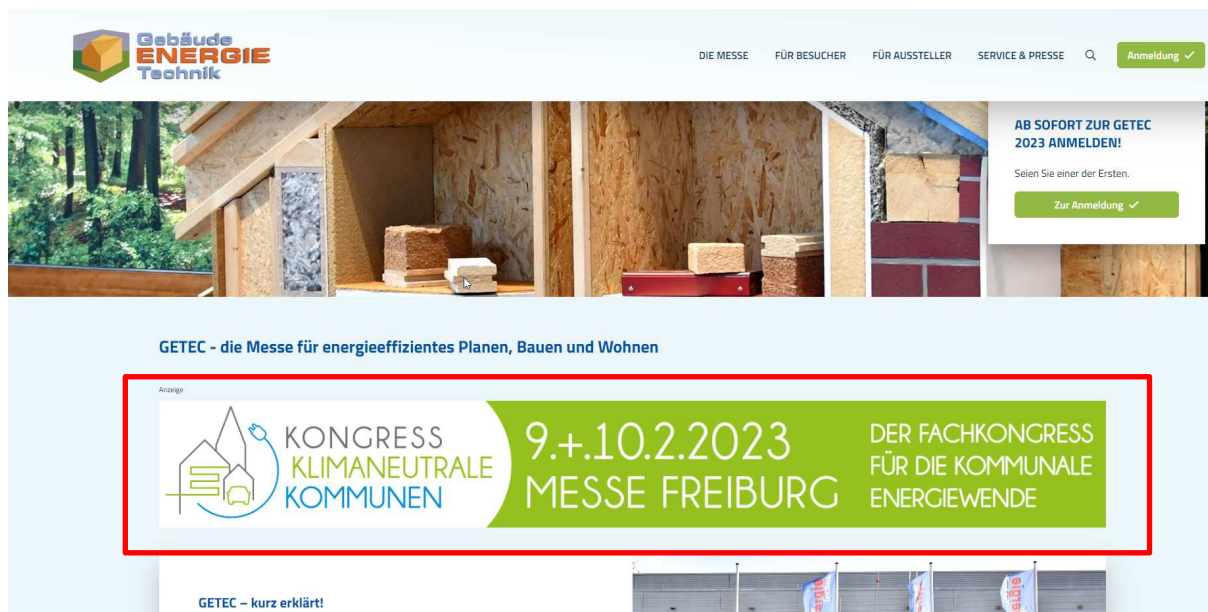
Gebäude ENERGIE Technik

DIE MESSE FÜR BESUCHER FÜR AUSSTELLER SERVICE & PRESSE Anmeldung ✓

AB SOFORT ZUR GETEC 2023 ANMELDEN!

Seien Sie einer der Ersten.

Zur Anmeldung ✓

GETEC - die Messe für energieeffizientes Planen, Bauen und Wohnen

Anzeige

KONGRESS KLIMANEUTRALE KOMMUNEN

9.+10.2.2023 MESSE FREIBURG

DER FACHKONGRESS FÜR DIE KOMMUNALE ENERGIEWENDE

GETEC – kurz erklärt!